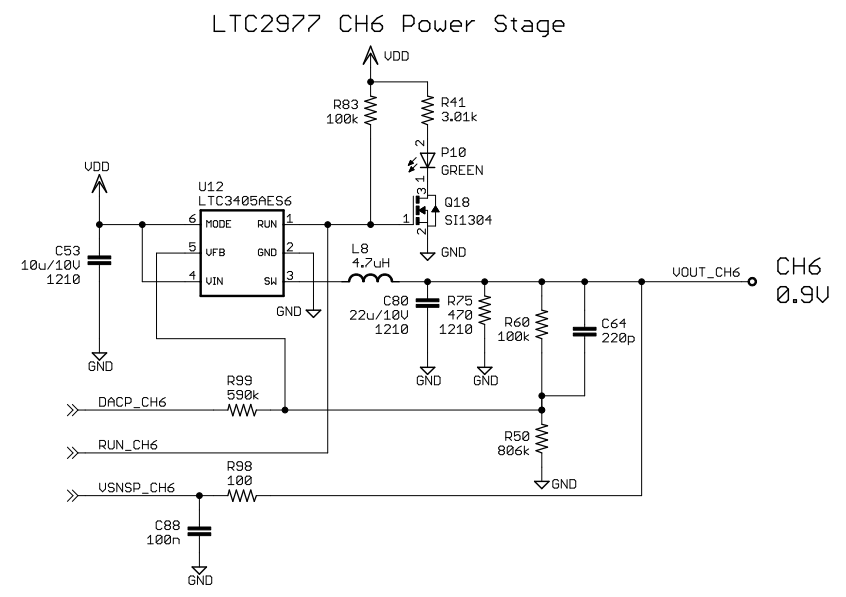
LTC2977 CH6 Power Stage

VDD

R83
100k

R41
3.01k

P10
GREEN

Q18
SI1304

3
1
2
2
1

GND

VDD

U12
LTC3405AES6

6 MODE
RUN 1
5 VFB
GND 2
4 VIN
SW 3

C53
10u/10V
1210

GND

L8
4.7uH

GND

C80
22u/10V
1210

R75
470
1210

GND

GND

R60
100k

C64
220p

VOUT_CH6

CH6
0.9V

R99
590k

DACP_CH6

RUN_CH6

R50
806k

GND

R98
100

VSNSP_CH6

C88
100n

GND